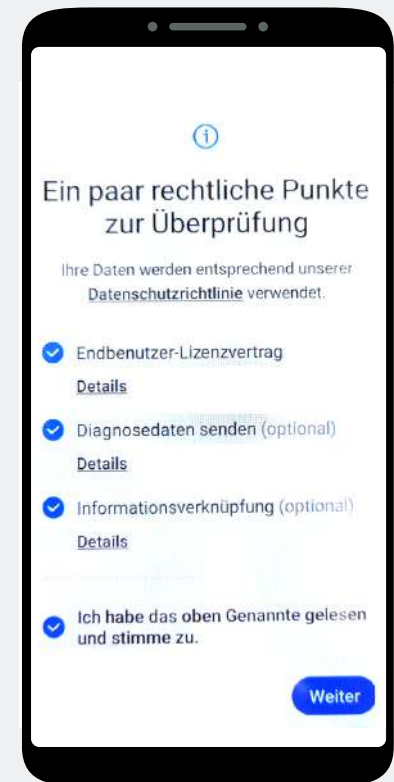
Ein paar rechtliche Punkte zur Überprüfung

Ihre Daten werden entsprechend unserer Datenschutzrichtlinie verwendet.

Endbenutzer-Lizenzvertrag

Details

Diagnosedaten senden (optional)

Details

Informationsverknüpfung (optional)

Details

Ich habe das oben Genannte gelesen und stimme zu.

Weiter